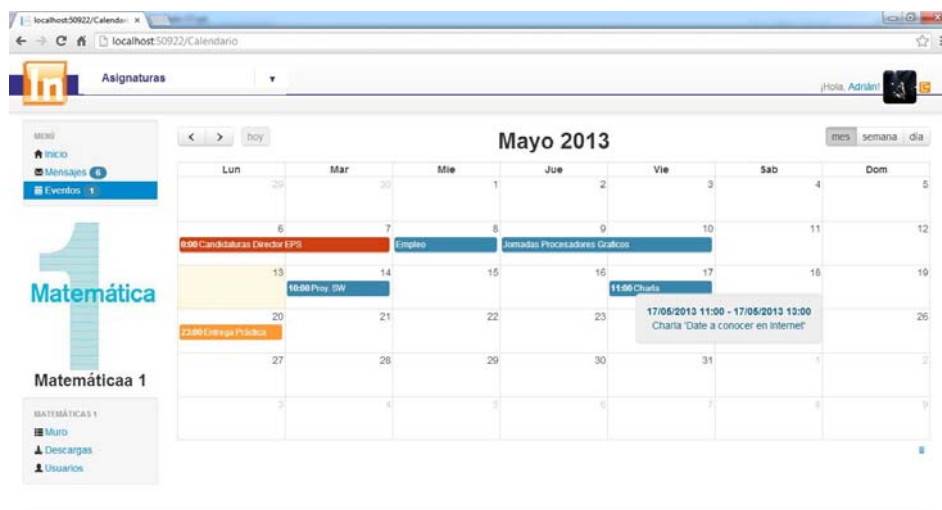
localhost:50922/Calendar ×
localhost:50922/Calendario

In
Asignaturas ▾
¡Hola, Adrián!

MENÚ
Inicio
Mensajes 6
Eventos 1

1
Matemática
Matemáticaa 1

MATEMÁTICAS 1
Muro
Descargas
Usuarios

‹ › hoy
Mayo 2013
mes semana día

| Lun | Mar | Mie | Jue | Vie | Sab | Dom |
|---|---|---|---|---|---|---|
| 29 | 30 | 1 | 2 | 3 | 4 | 5 |
| 6 8:00 Candidaturas Director EPS | 7 | 8 Empleo | 9 Jornadas Procesadores Graficos | 10 | 11 | 12 |
| 13 | 14 10:00 Proy. SW | 15 | 16 | 17 11:00 Charla | 18 | 19 |
| 20 23:00 Entrega Práctica | 21 | 22 | 23 | | | 26 |
| 27 | 28 | 29 | 30 | 31 | 1 | 2 |
| 3 | 4 | 5 | 6 | 7 | 8 | 9 |

17/05/2013 11:00 - 17/05/2013 13:00
Charla 'Date a conocer en Internet'